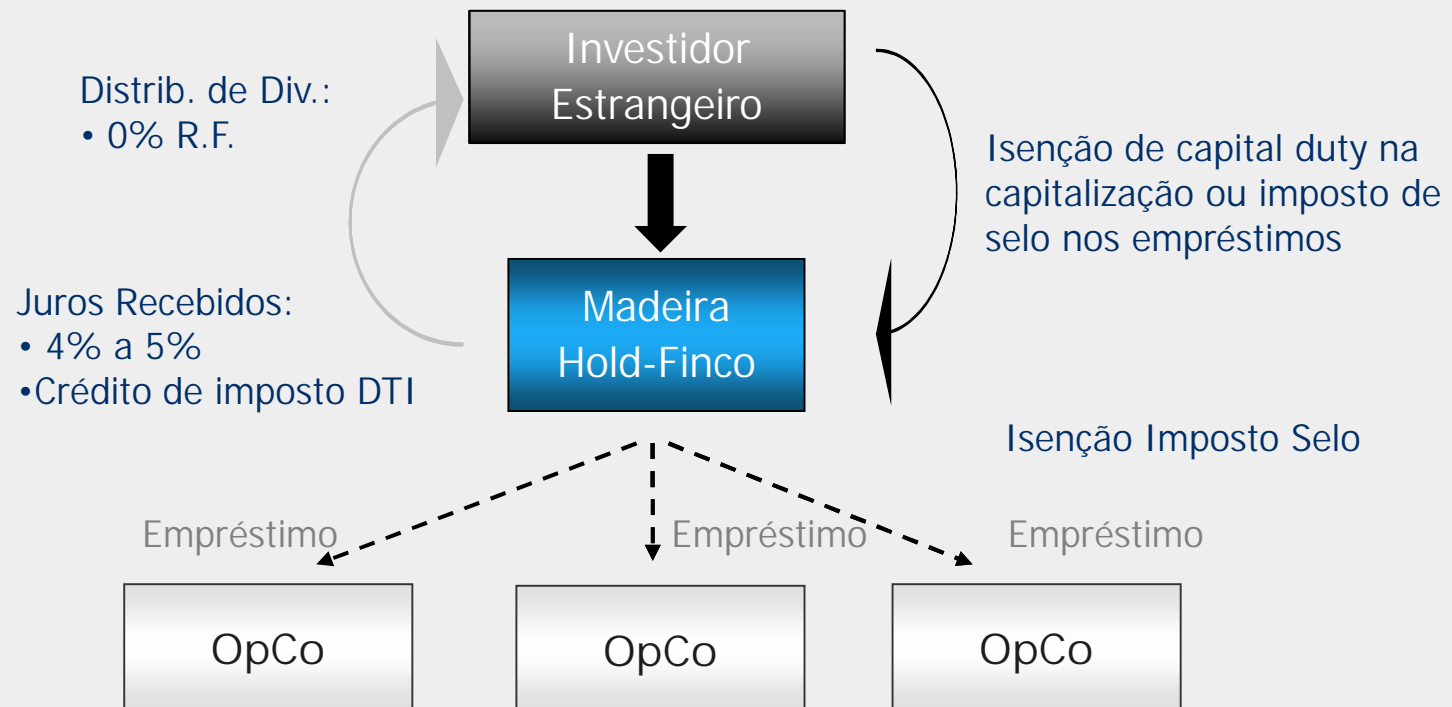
Investidor Estrangeiro

Distrib. de Div.:
• 0% R.F.

Isenção de capital duty na capitalização ou imposto de selo nos empréstimos

Juros Recebidos:
• 4% a 5%
•Crédito de imposto DTI

Madeira Hold-Finco

Isenção Imposto Selo

Empréstimo

Empréstimo

Empréstimo

OpCo

OpCo

OpCo